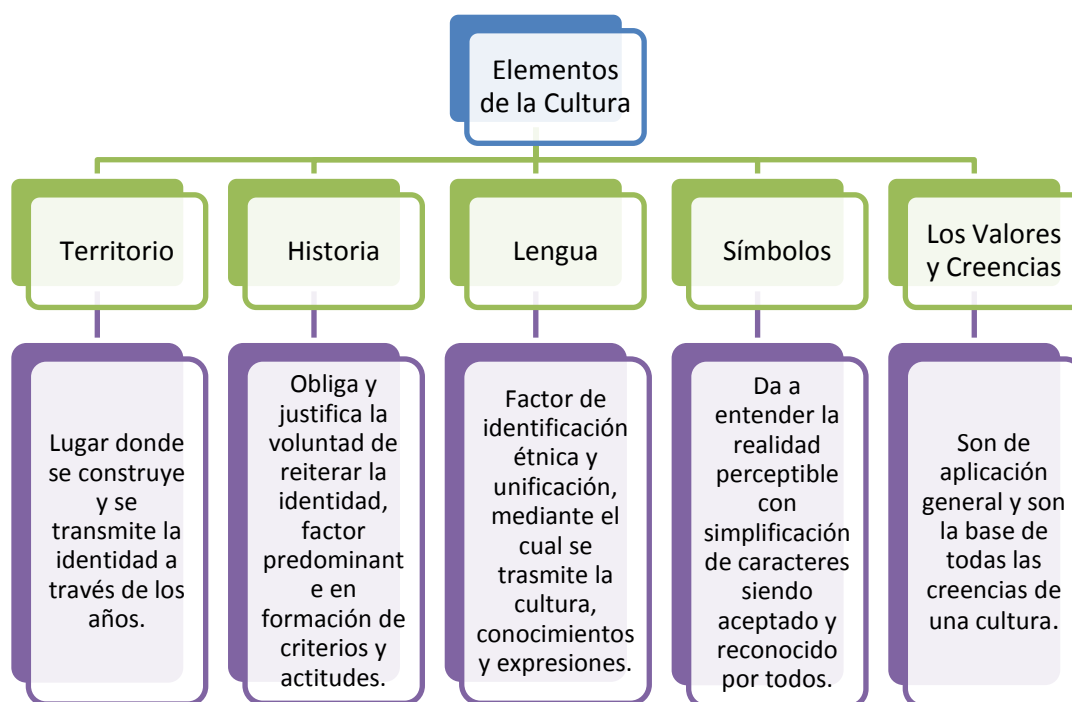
Elementos de la Cultura

Territorio

Lugar donde se construye y se transmite la identidad a través de los años.

Historia

Obliga y justifica la voluntad de reiterar la identidad, factor predominant e en formación de criterios y actitudes.

Lengua

Factor de identificación étnica y unificación, mediante el cual se trasmite la cultura, conocimientos y expresiones.

Símbolos

Da a entender la realidad perceptible con simplificación de caracteres siendo aceptado y reconocido por todos.

Los Valores y Creencias

Son de aplicación general y son la base de todas las creencias de una cultura.